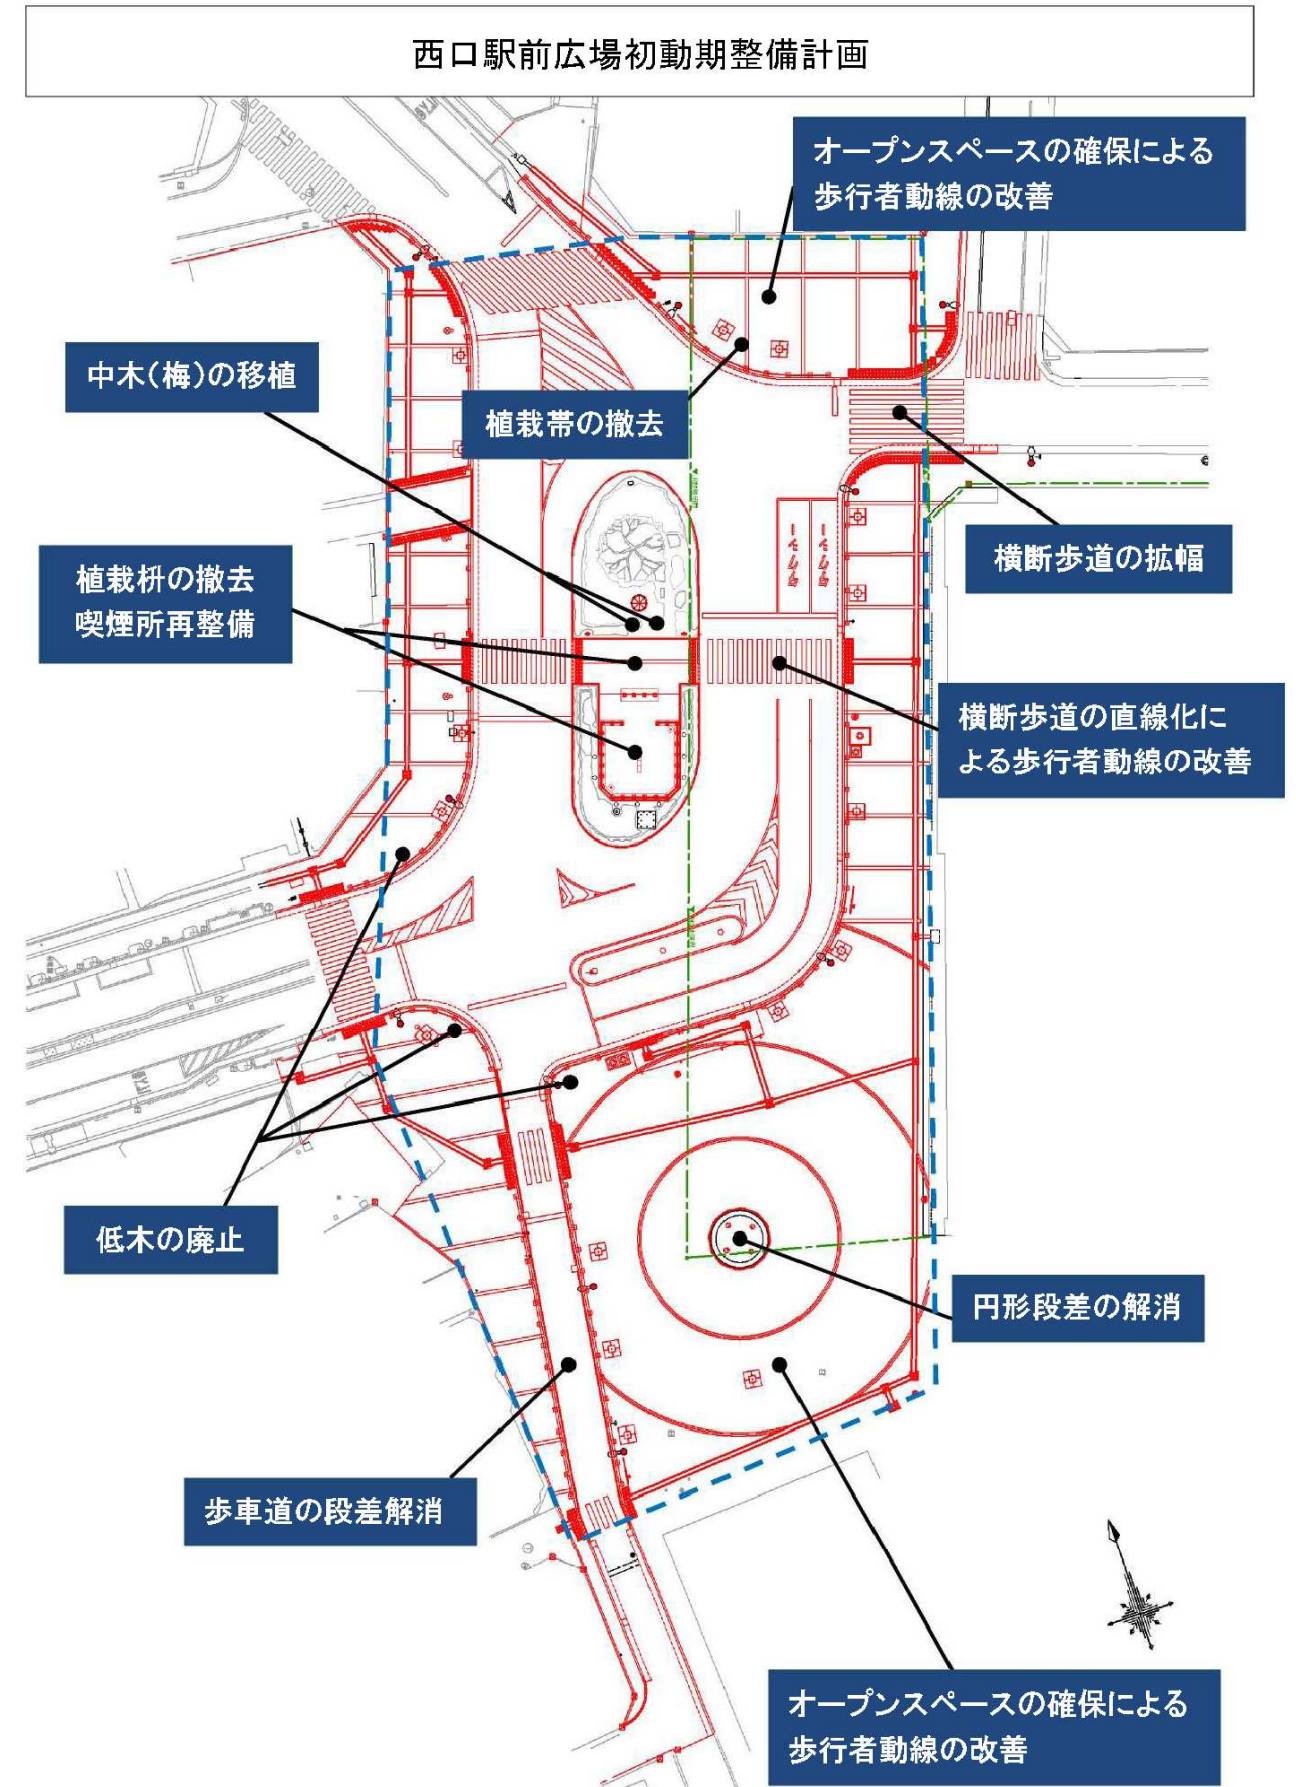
西口駅前広場初動期整備計画

オープンスペースの確保による歩行者動線の改善

中木(梅)の移植

植栽帯の撤去

横断歩道の拡幅

植栽枡の撤去
喫煙所再整備

横断歩道の直線化による歩行者動線の改善

低木の廃止

円形段差の解消

歩車道の段差解消

オープンスペースの確保による歩行者動線の改善